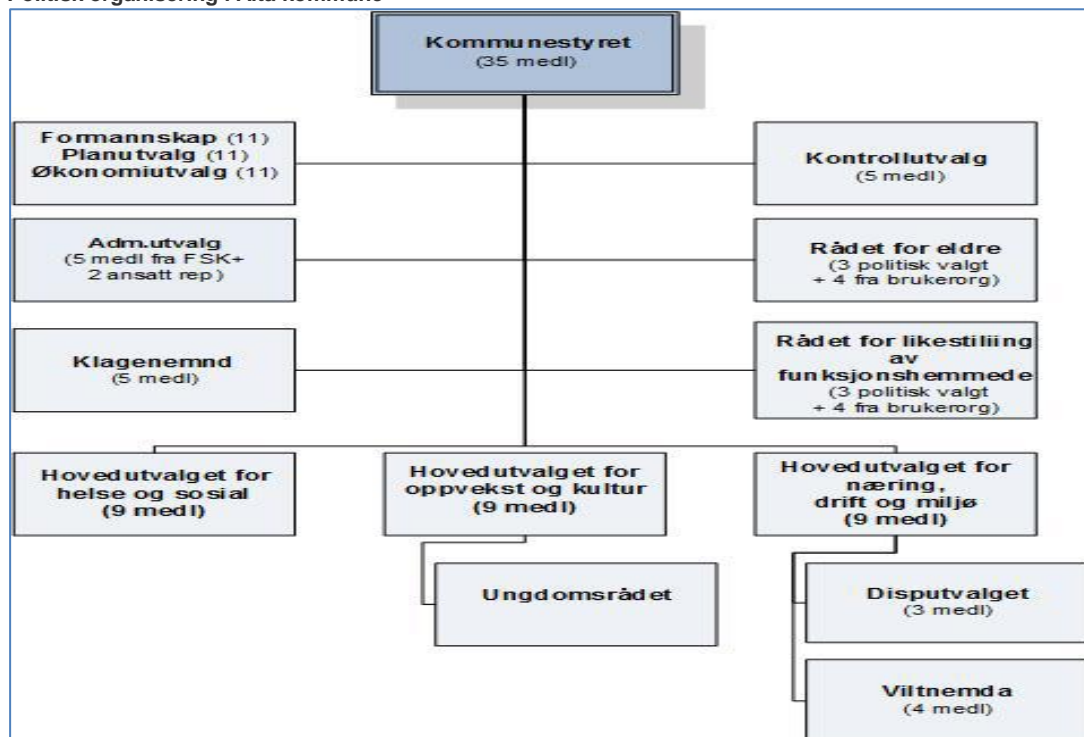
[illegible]

Kommunestyret
(35 medl)

Formannskap (11)
Planutvalg (11)
Økonomiutvalg (11)

Kontrollutvalg
(5 medl)

Adm.utvalg
(5 medl fra FSK+
2 ansatt rep)

Rådet for eldre
(3 politisk valgt
+ 4 fra brukerorg)

Klagenemnd
(5 medl)

Rådet for likestilling av funksjonshemmede
(3 politisk valgt
+ 4 fra brukerorg)

Hovedutvalget for helse og sosial
(9 medl)

Hovedutvalget for oppvekst og kultur
(9 medl)

Hovedutvalget for næring, drift og miljø
(9 medl)

Ungdomsrådet

Disputvalget
(3 medl)

Viltnemda
(4 medl)